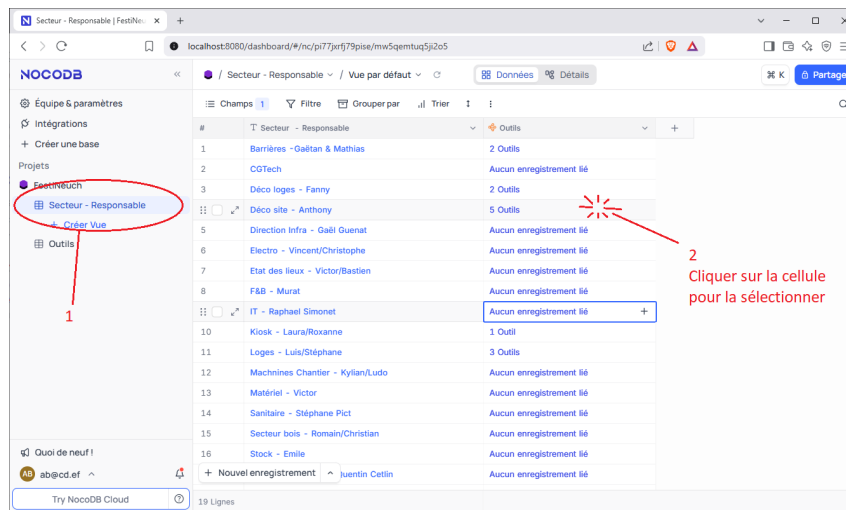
Secteur - Responsable | FestiNeu ×

localhost:8080/dashboard/#/nc/pi77jxrfj79pise/mw5qemtuq5ji2o5

NOCODB

Équipe & paramètres
Intégrations
+ Créer une base
Projets
FestiNeuch
Secteur - Responsable
+ Créer Vue
Outils

1

Quoi de neuf !
AB ab@cd.ef
Try NocoDB Cloud

Secteur - Responsable / Vue par défaut
Données Détails
⌘ K Partage

Champs 1 Filtre Grouper par Trier

| # | Secteur - Responsable | Outils |
|---|---|---|
| 1 | Barrières -Gaëtan & Mathias | 2 Outils |
| 2 | CGTech | Aucun enregistrement lié |
| 3 | Déco loges - Fanny | 2 Outils |
| 4 | Déco site - Anthony | 5 Outils |
| 5 | Direction Infra - Gaël Guenat | Aucun enregistrement lié |
| 6 | Electro - Vincent/Christophe | Aucun enregistrement lié |
| 7 | Etat des lieux - Victor/Bastien | Aucun enregistrement lié |
| 8 | F&B - Murat | Aucun enregistrement lié |
| 9 | IT - Raphael Simonet | Aucun enregistrement lié |
| 10 | Kiosk - Laura/Roxanne | 1 Outil |
| 11 | Loges - Luis/Stéphane | 3 Outils |
| 12 | Machnines Chantier - Kylian/Ludo | Aucun enregistrement lié |
| 13 | Matériel - Victor | Aucun enregistrement lié |
| 14 | Sanitaire - Stéphane Pict | Aucun enregistrement lié |
| 15 | Secteur bois - Romain/Christian | Aucun enregistrement lié |
| 16 | Stock - Emile | Aucun enregistrement lié |
| | uentin Cetlin | Aucun enregistrement lié |

+ Nouvel enregistrement
19 Lignes

2
Cliquer sur la cellule pour la sélectionner